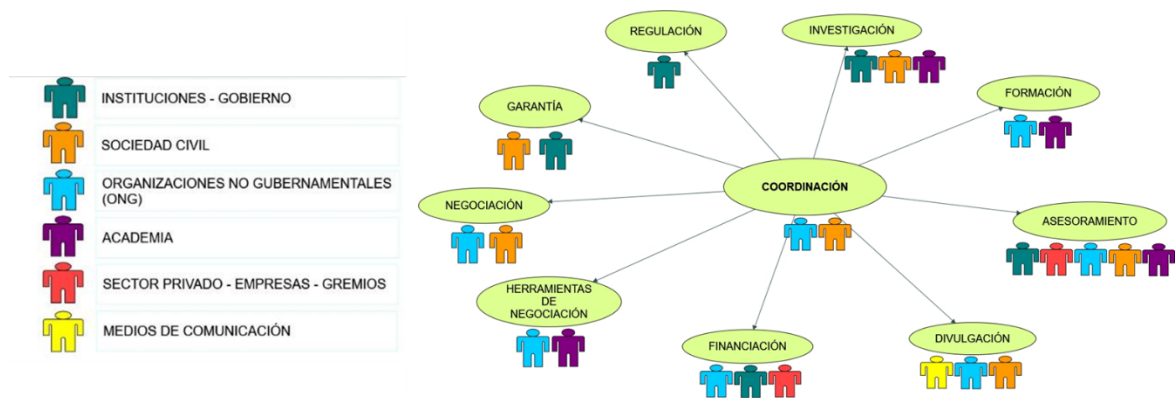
INSTITUCIONES - GOBIERNO
SOCIEDAD CIVIL
ORGANIZACIONES NO GUBERNAMENTALES (ONG)
ACADEMIA
SECTOR PRIVADO - EMPRESAS - GREMIOS
MEDIOS DE COMUNICACIÓN

REGULACIÓN
INVESTIGACIÓN
GARANTÍA
FORMACIÓN
COORDINACIÓN
NEGOCIACIÓN
ASESORAMIENTO
HERRAMIENTAS DE NEGOCIACIÓN
FINANCIACIÓN
DIVULGACIÓN